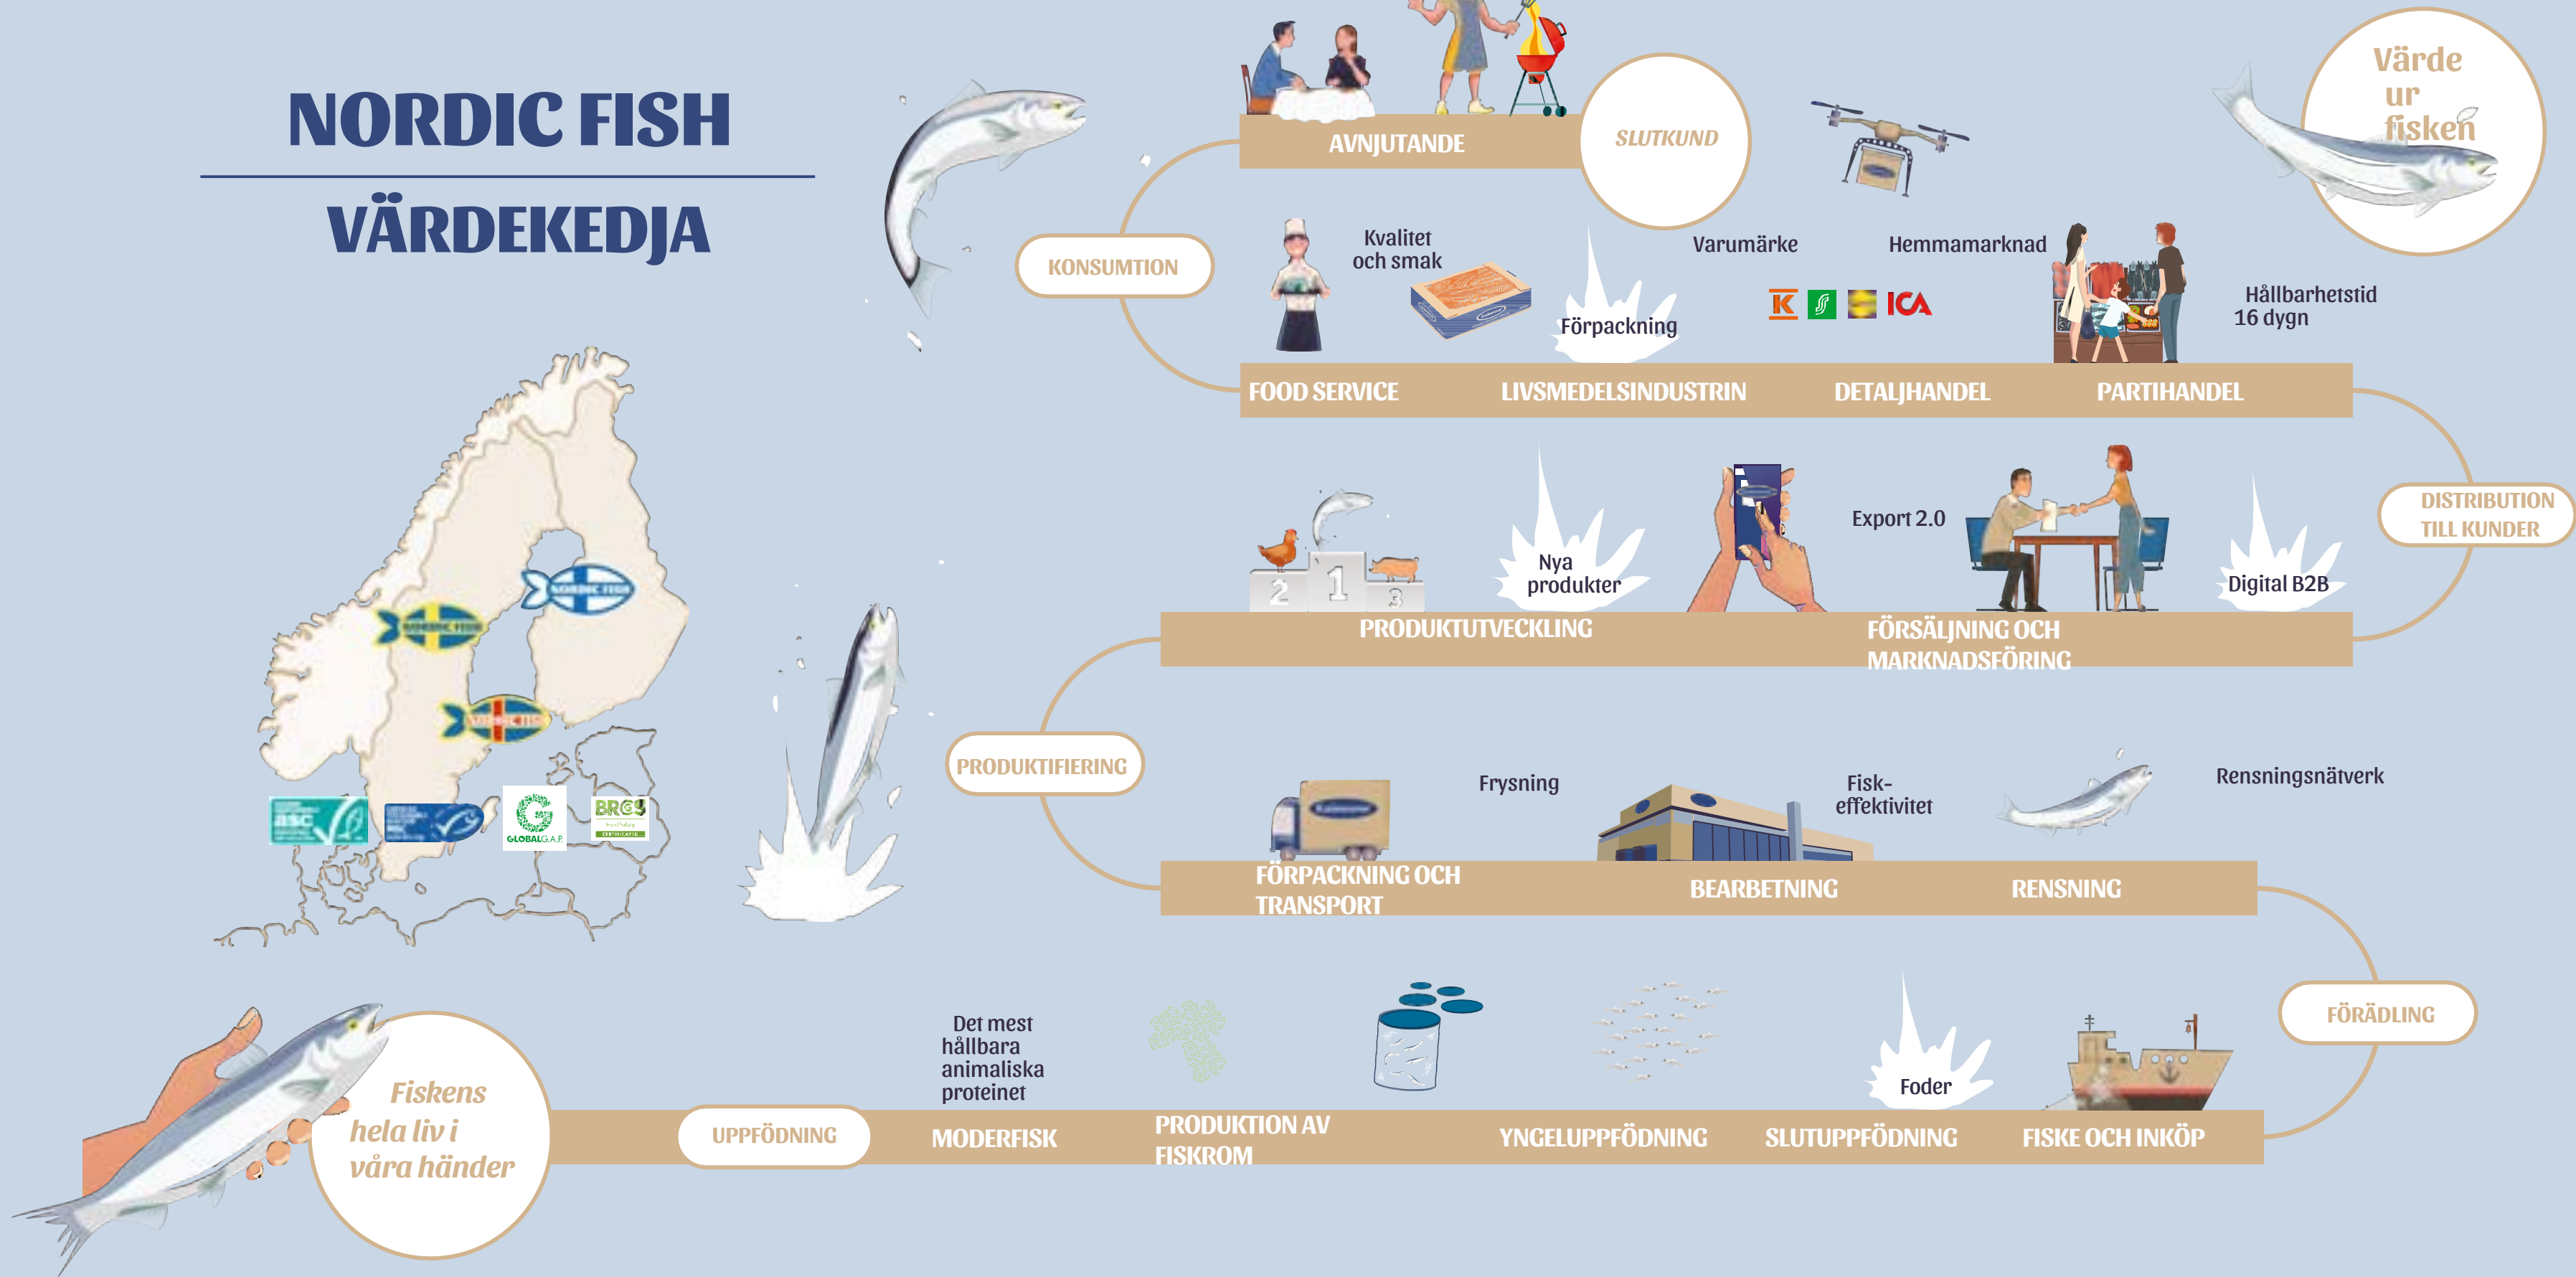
NORDIC FISH

VÄRDEKEDJA

AVNJUTANDE

SLUTKUND

Värde ur fisken

KONSUMTION

Kvalitet och smak

Varumärke

Hemmamarknad

Förpackning

Hållbarhetstid 16 dygn

FOOD SERVICE

LIVSMEDELSINDUSTRIN

DETALJHANDEL

PARTIHANDEL

DISTRIBUTION TILL KUNDER

Nya produkter

Export 2.0

Digital B2B

PRODUKTUTVECKLING

FÖRSÄLJNING OCH MARKNADSFÖRING

PRODUKTIFIERING

Frysning

Fisk-effektivitet

Rensningsnätverk

FÖRPACKNING OCH TRANSPORT

BEARBETNING

RENSNING

FÖRÄDLING

GLOBALG.A.P.

BRCGS

Det mest hållbara animaliska proteinet

Foder

Fiskens hela liv i våra händer

UPPFÖDNING

MODERFISK

PRODUKTION AV FISKROM

YNGELUPPFÖDNING

SLUTUPPFÖDNING

FISKE OCH INKÖP